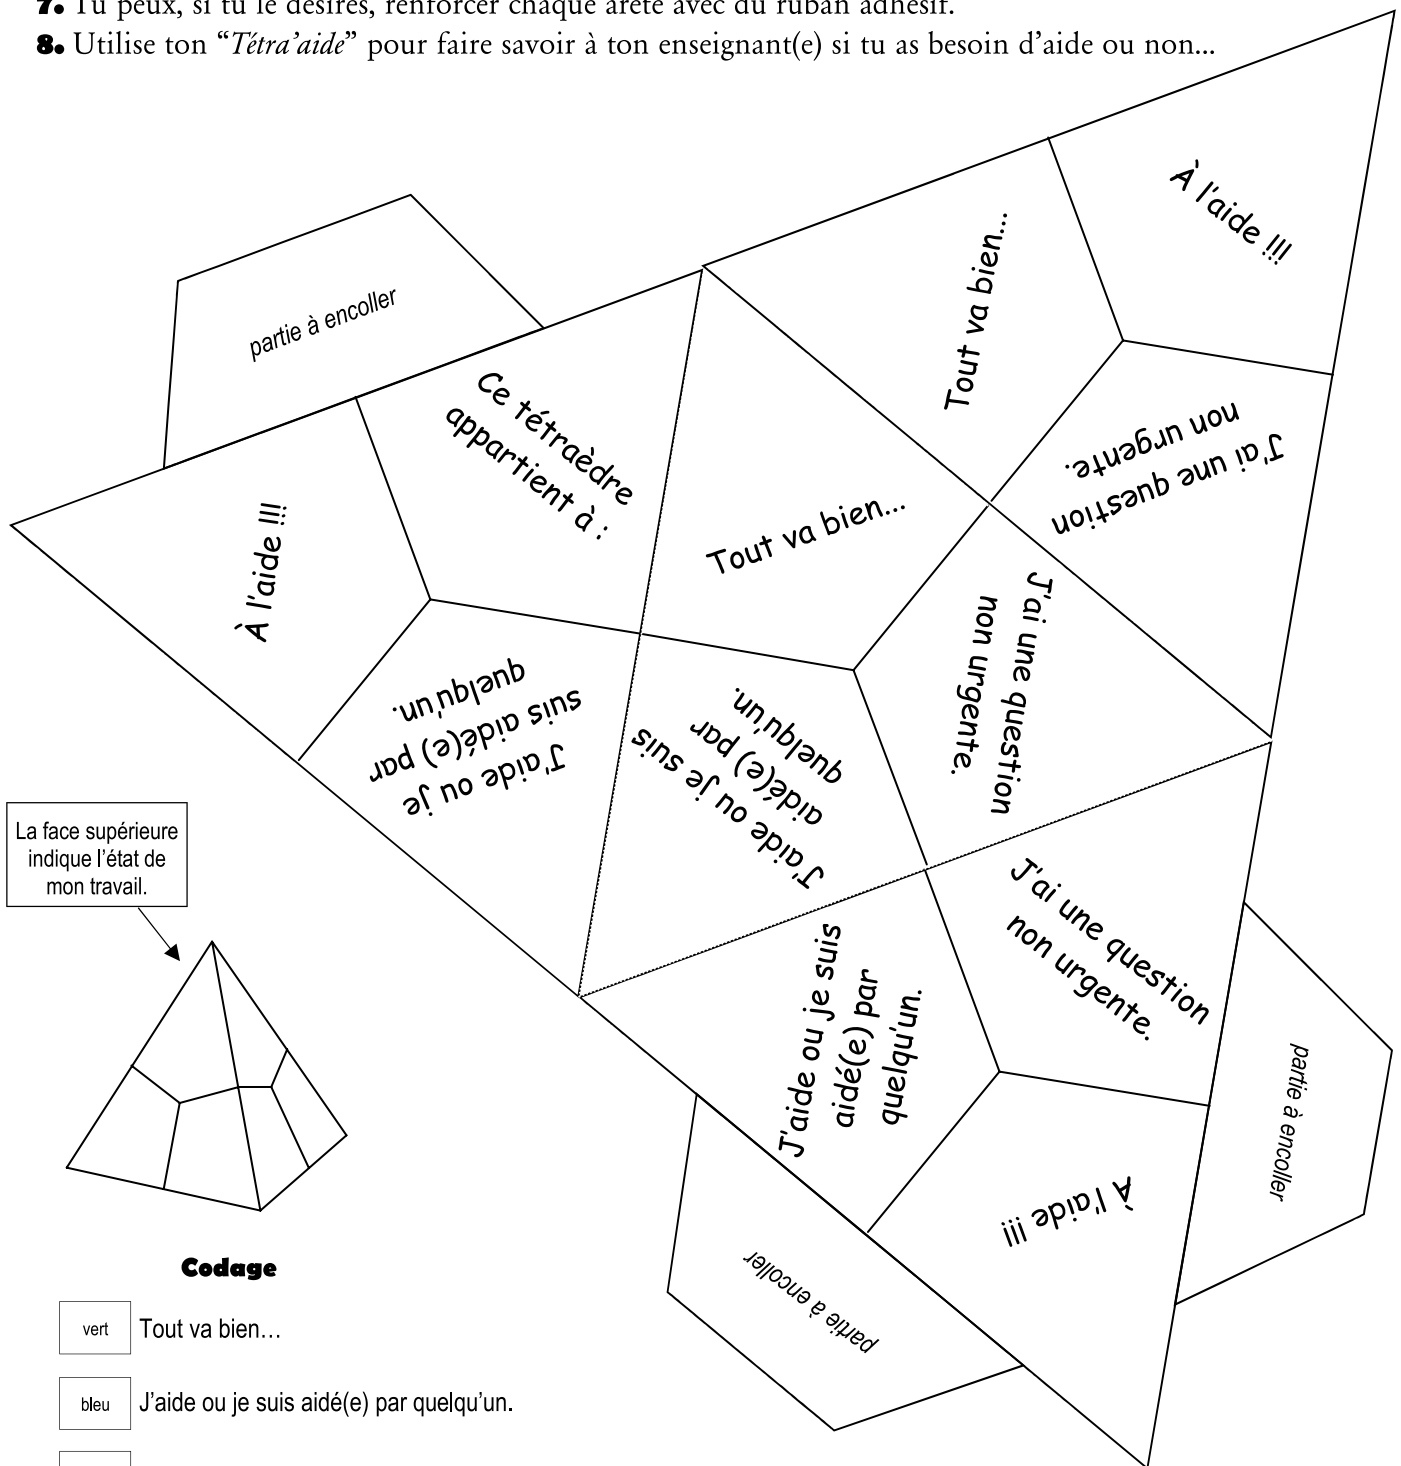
7. Tu peux, si tu le désires, renforcer chaque arête avec du ruban adhésif.

8. Utilise ton "*Tétra'aide*" pour faire savoir à ton enseignant(e) si tu as besoin d'aide ou non...

partie à encoller

Ce tétraèdre appartient à :

À l'aide !!!

Tout va bien...

Tout va bien...

À l'aide !!!

J'ai une question non urgente.

J'ai une question non urgente.

J'aide ou je suis aidé(e) par quelqu'un.

J'aide ou je suis aidé(e) par quelqu'un.

La face supérieure indique l'état de mon travail.

J'aide ou je suis aidé(e) par quelqu'un.

J'ai une question non urgente.

partie à encoller

À l'aide !!!

partie à encoller

Codage

vert Tout va bien...

bleu J'aide ou je suis aidé(e) par quelqu'un.